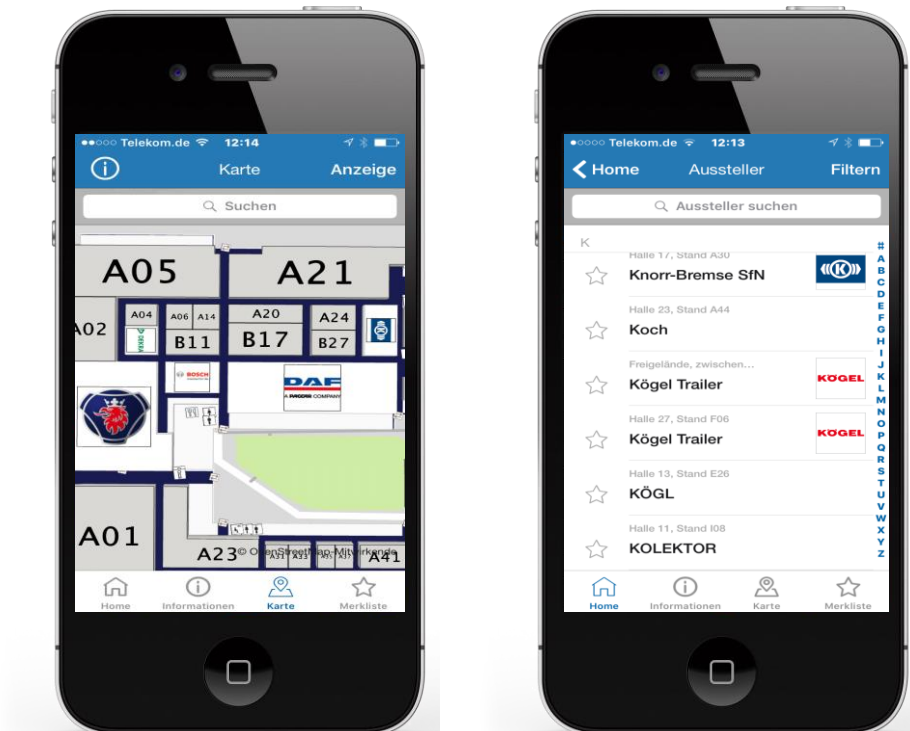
●●○○○ Telekom.de 12:14

Karte

Anzeige

Suchen

A05

A21

A02

A04

A06

A14

A20

A24

B11

B17

B27

BOSCH

DAF

A PACCAR COMPANY

A01

A23

A31

A33

A41

© OpenStreetMap-Mitwirkende

Home

Informationen

Karte

Merkliste

●○○○○ Telekom.de 12:13

Home

Aussteller

Filtern

Aussteller suchen

K

Halle 17, Stand A30

Knorr-Bremse SfN

Halle 23, Stand A44

Koch

Freigelände, zwischen...

Kögel Trailer

KÖGEL

Halle 27, Stand F06

Kögel Trailer

KÖGEL

Halle 13, Stand E26

KÖGL

Halle 11, Stand I08

KOLEKTOR

# A B C D E F G H I J K L M N O P Q R S T U V W X Y Z

Home

Informationen

Karte

Merkliste